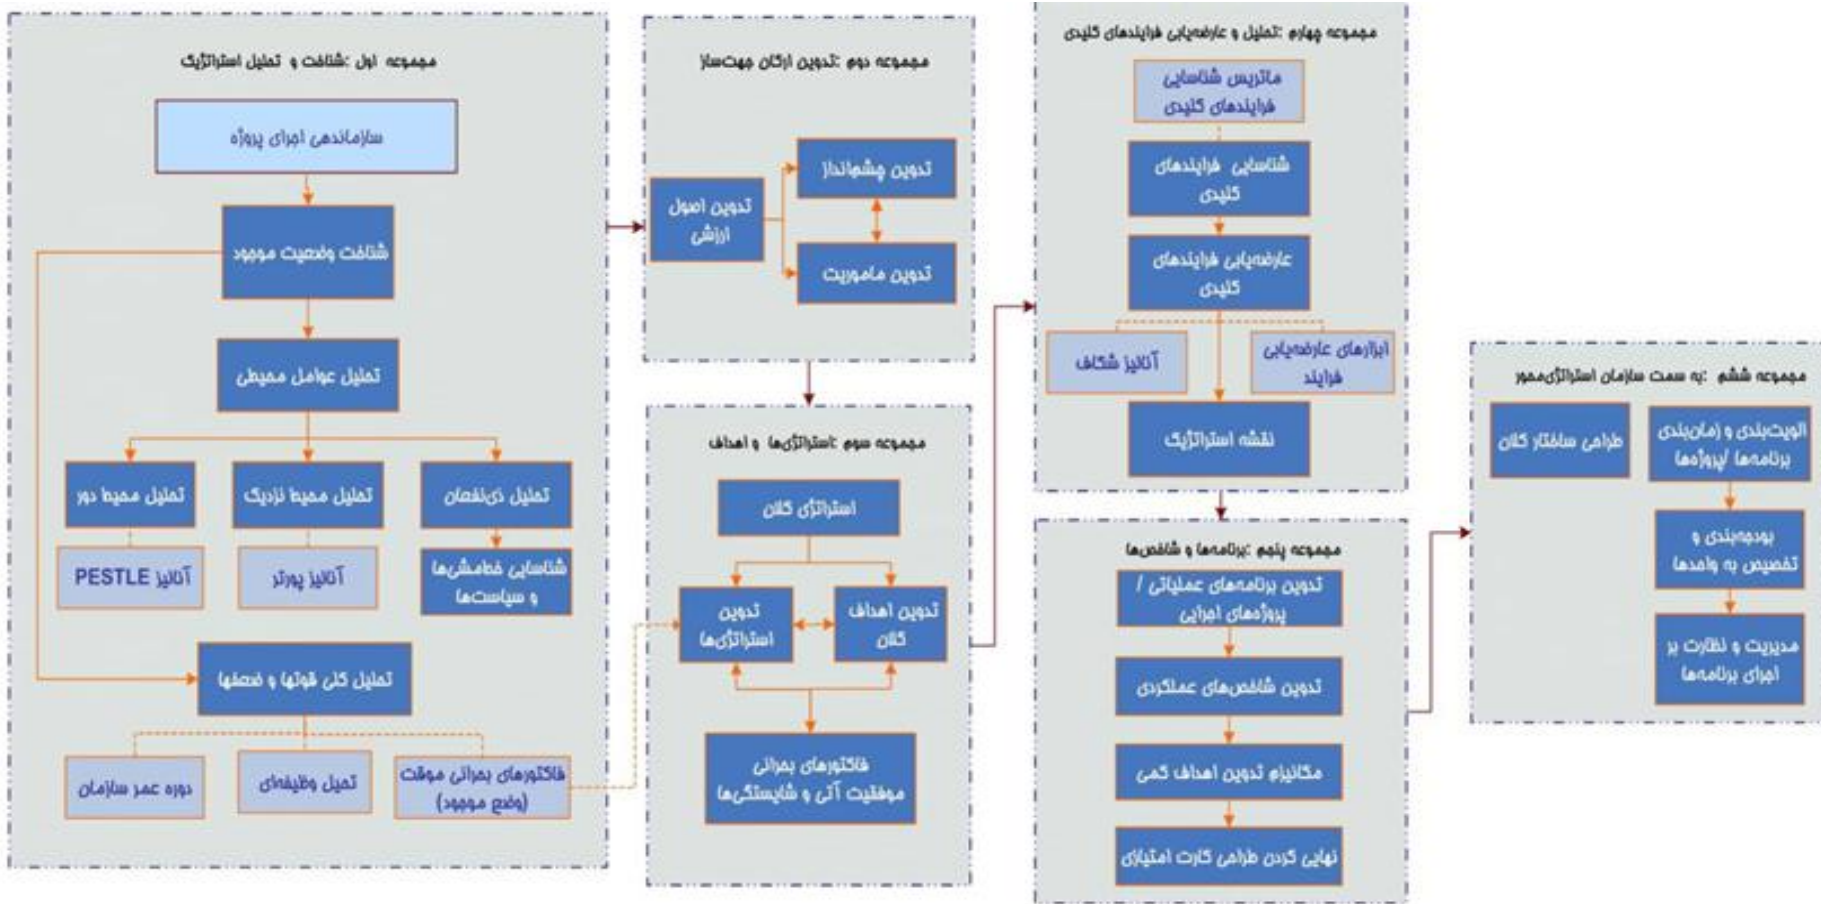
مجموعه اول :شناخت و تحلیل استراتژیک

سازماندهی اجرای پروژه

شناخت وضعیت موجود

تحلیل عوامل محیطی

تحلیل ذی‌نفعان

تحلیل محیط نزدیک

تحلیل محیط دور

شناسایی خط‌مشی‌ها و سیاست‌ها

آنالیز پورتر

آنالیز PESTLE

تحلیل کلی قوتها و ضعفها

فاکتورهای بحرانی موفقیت (وضع موجود)

تحلیل وظیفه‌ای

دوره عمر سازمان

مجموعه دوم :تدوین ارکان جهت‌ساز

تدوین اصول ارزشی

تدوین چشم‌انداز

تدوین ماموریت

مجموعه سوم :استراتژی‌ها و اهداف

استراتژی کلان

تدوین اهداف کلان

تدوین استراتژی‌ها

فاکتورهای بحرانی موفقیت آتی و شایستگی‌ها

مجموعه چهارم :تحلیل و عارضه‌یابی فرایندهای کلیدی

ماتریس شناسایی فرایندهای کلیدی

شناسایی فرایندهای کلیدی

عارضه‌یابی فرایندهای کلیدی

ابزارهای عارضه‌یابی فرایند

آنالیز شکاف

نقشه استراتژیک

مجموعه پنجم :برنامه‌ها و شاخص‌ها

تدوین برنامه‌های عملیاتی / پروژه‌های اجرایی

تدوین شاخص‌های عملکردی

مکانیزم تدوین اهداف کمی

نهایی کردن طراحی کارت امتیازی

مجموعه ششم :به سمت سازمان استراتژی‌محور

اولویت‌بندی و زمان‌بندی برنامه‌ها /پروژه‌ها

طراحی ساختار کلان

بودجه‌بندی و تخصیص به واحدها

مدیریت و نظارت بر اجرای برنامه‌ها